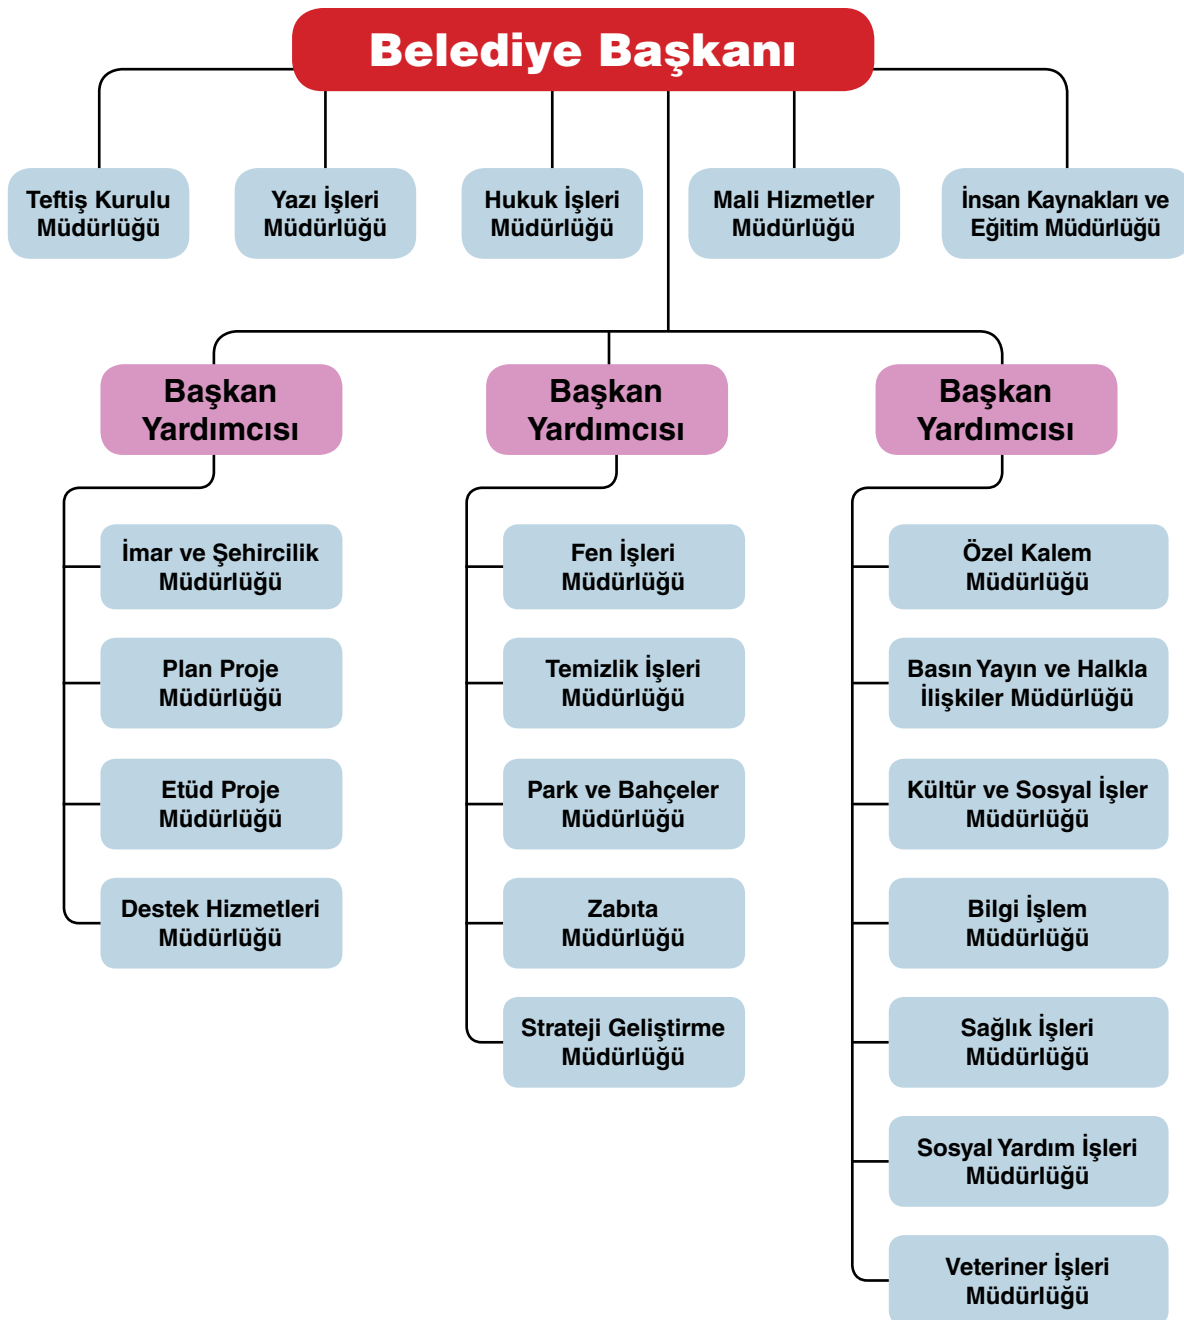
Belediye Başkanı

Teftiş Kurulu Müdürlüğü

Yazı İşleri Müdürlüğü

Hukuk İşleri Müdürlüğü

Mali Hizmetler Müdürlüğü

İnsan Kaynakları ve Eğitim Müdürlüğü

Başkan Yardımcısı

İmar ve Şehircilik Müdürlüğü

Plan Proje Müdürlüğü

Etüd Proje Müdürlüğü

Destek Hizmetleri Müdürlüğü

Başkan Yardımcısı

Fen İşleri Müdürlüğü

Temizlik İşleri Müdürlüğü

Park ve Bahçeler Müdürlüğü

Zabıta Müdürlüğü

Strateji Geliştirme Müdürlüğü

Başkan Yardımcısı

Özel Kalem Müdürlüğü

Basın Yayın ve Halkla İlişkiler Müdürlüğü

Kültür ve Sosyal İşler Müdürlüğü

Bilgi İşlem Müdürlüğü

Sağlık İşleri Müdürlüğü

Sosyal Yardım İşleri Müdürlüğü

Veteriner İşleri Müdürlüğü